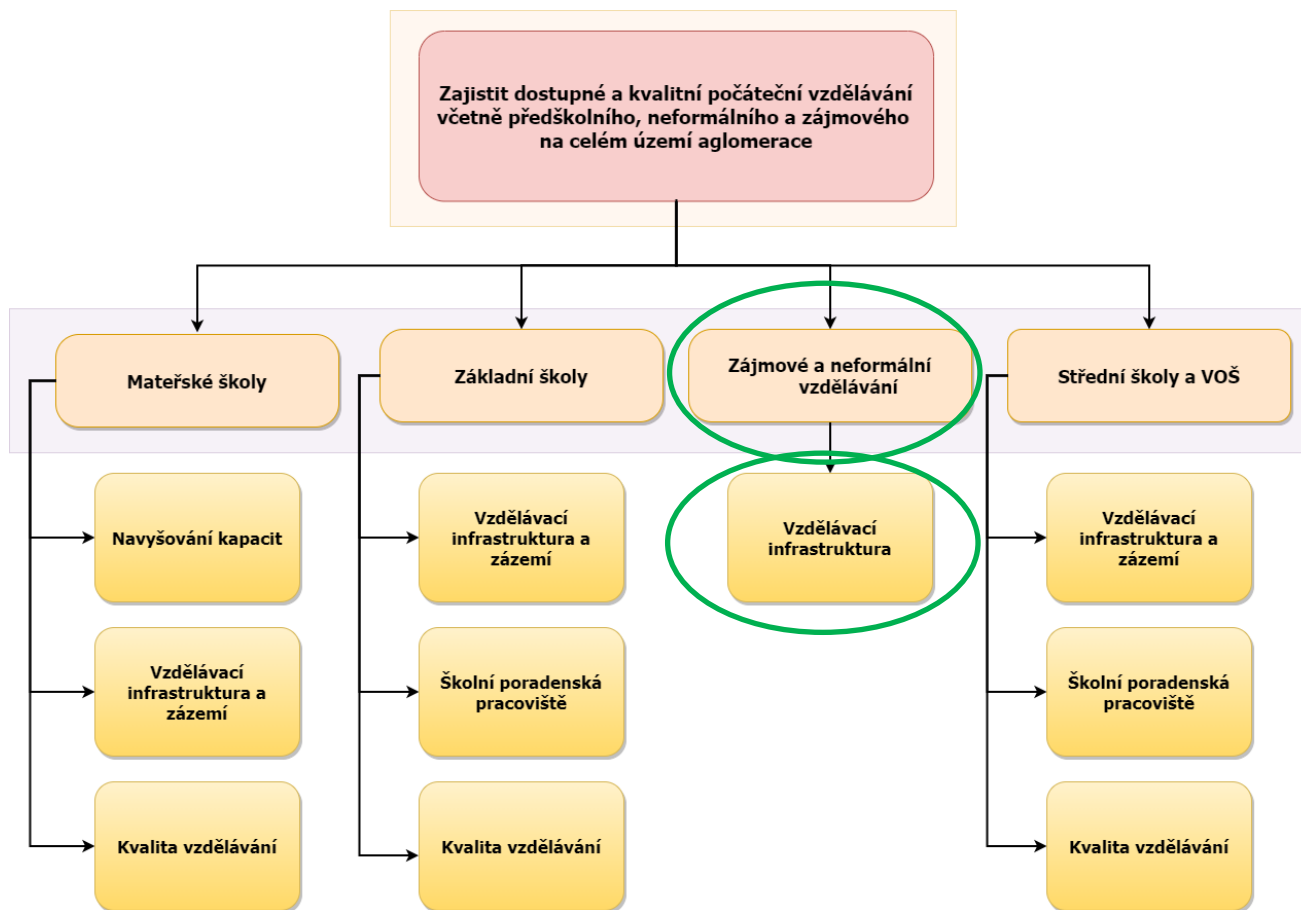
Zajistit dostupné a kvalitní počáteční vzdělávání včetně předškolního, neformálního a zájmového na celém území aglomerace

Mateřské školy

Základní školy

Zájmové a neformální vzdělávání

Střední školy a VOŠ

Navyšování kapacit

Vzdělávací infrastruktura a zázemí

Kvalita vzdělávání

Vzdělávací infrastruktura a zázemí

Školní poradenská pracoviště

Kvalita vzdělávání

Vzdělávací infrastruktura

Vzdělávací infrastruktura a zázemí

Školní poradenská pracoviště

Kvalita vzdělávání